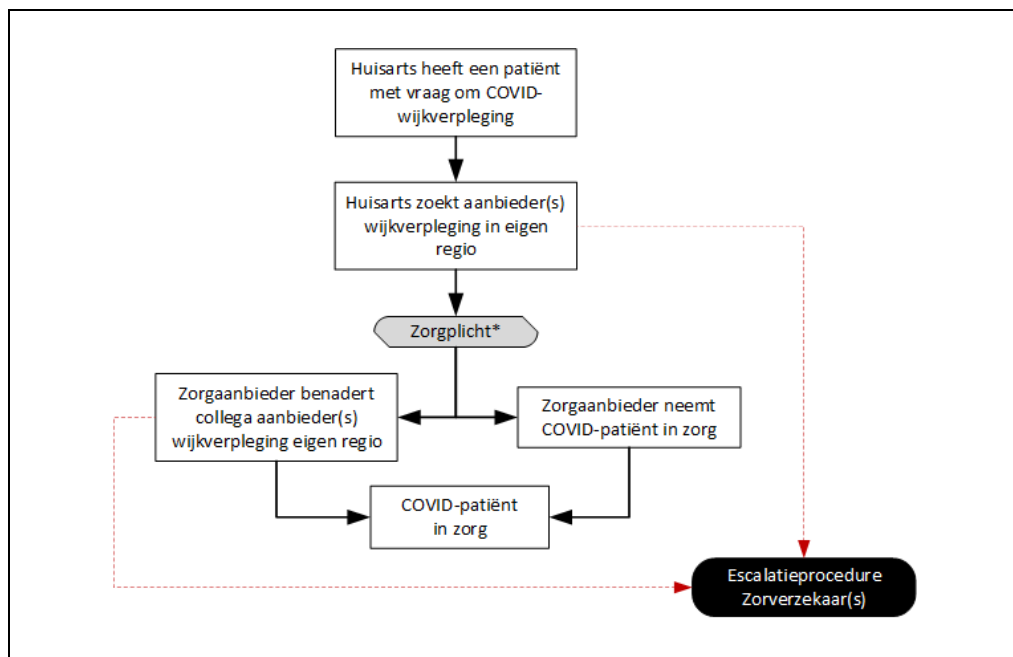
Huisarts heeft een patiënt met vraag om COVID-wijkverpleging

Huisarts zoekt aanbieder(s) wijkverpleging in eigen regio

Zorgplicht*

Zorgaanbieder benadert collega aanbieder(s) wijkverpleging eigen regio

Zorgaanbieder neemt COVID-patiënt in zorg

COVID-patiënt in zorg

Escalatieprocedure Zorverzekaar(s)